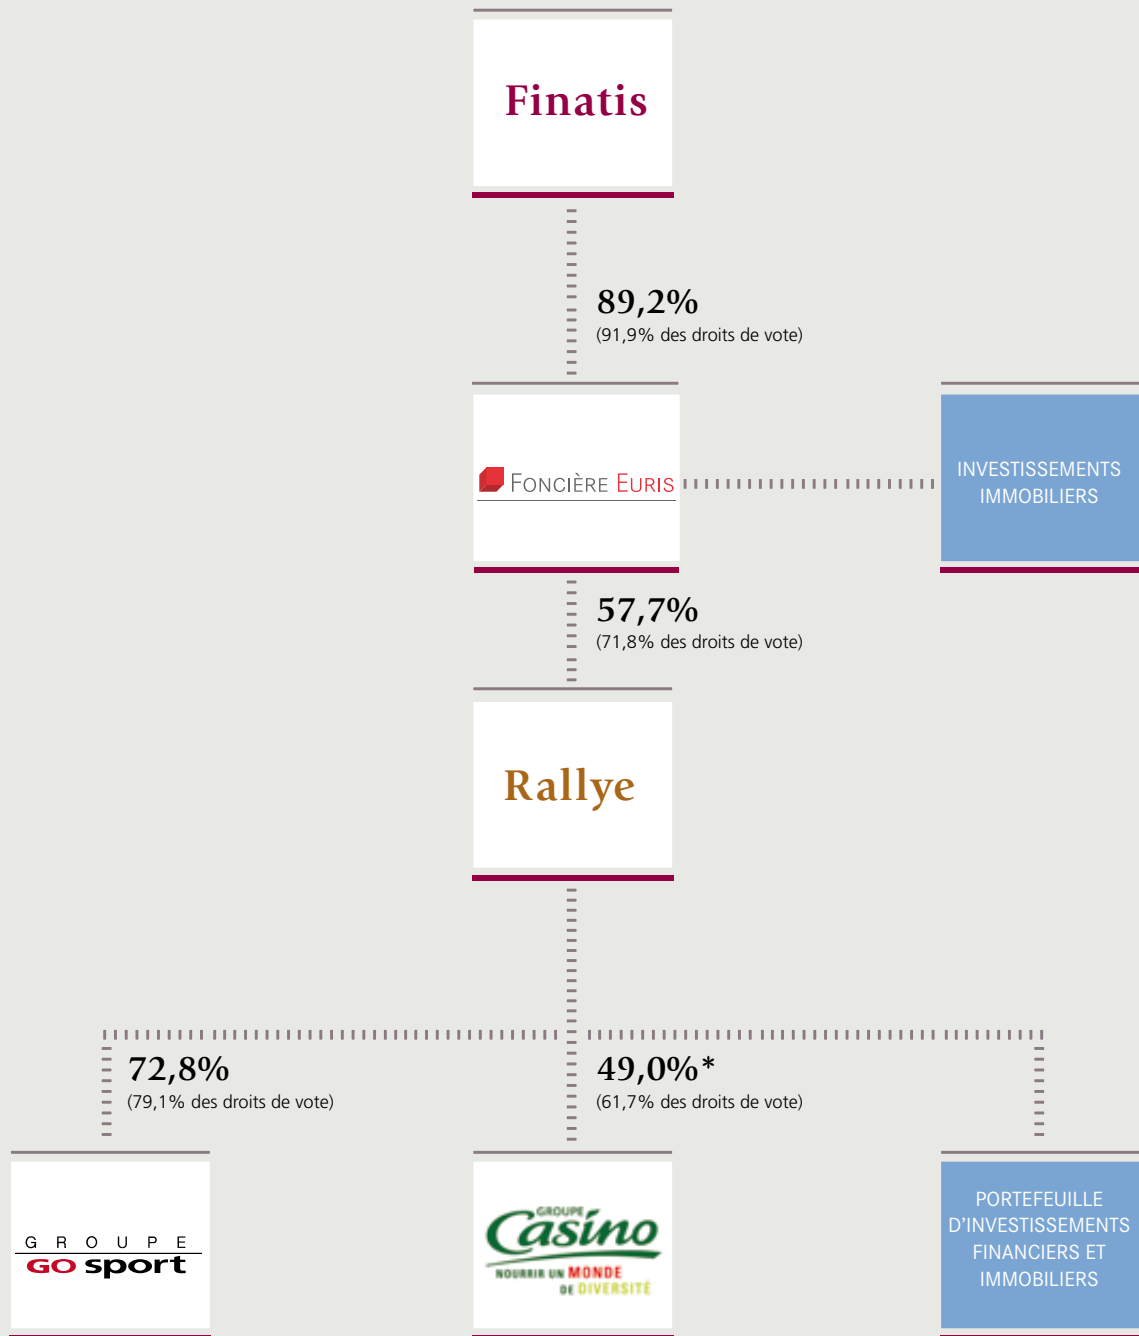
Finatis

89,2%
(91,9% des droits de vote)

FONCIÈRE EURIS

INVESTISSEMENTS IMMOBILIERS

57,7%
(71,8% des droits de vote)

Rallye

72,8%
(79,1% des droits de vote)

49,0%*
(61,7% des droits de vote)

GROUPE GO sport

GROUPE Casino NOURRIR UN MONDE DE DIVERSITÉ

PORTEFEUILLE D'INVESTISSEMENTS FINANCIERS ET IMMOBILIERS